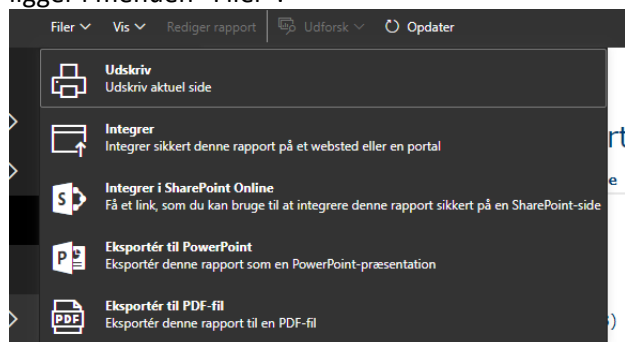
ligger i menuen "Filer".

Filer ∨ Vis ∨ Rediger rapport Udforsk ∨ Opdater

Udskriv
Udskriv aktuel side

Integrer
Integrer sikkert denne rapport på et websted eller en portal

Integrer i SharePoint Online
Få et link, som du kan bruge til at integrere denne rapport sikkert på en SharePoint-side

Eksportér til PowerPoint
Eksportér denne rapport som en PowerPoint-præsentation

Eksportér til PDF-fil
Eksportér denne rapport til en PDF-fil